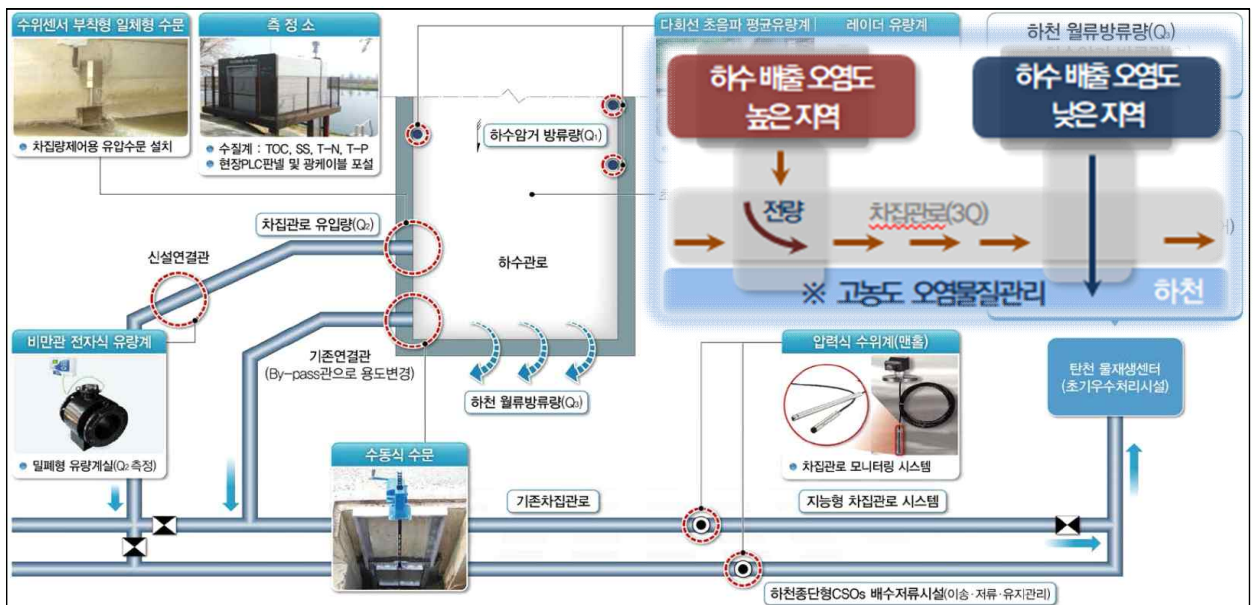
수위센서 부착형 일체형 수문

● 차집량제어용 유압수문 설치

측 정 소

● 수질계 : TOC, SS, T-N, T-P
● 현장PLC판넬 및 광케이블 포설

다회선 초음파 평균유량계

레이더 유량계

하천 월류방류량($Q_3$)

하수 배출 오염도 높은 지역

하수 배출 오염도 낮은 지역

전량

차집관로(3Q)

※ 고농도 오염물질관리

하천

하수암거 방류량($Q_1$)

차집관로 유입량($Q_2$)

신설연결관

하수관로

비만관 전자식 유량계

● 밀폐형 유량계실($Q_2$ 측정)

기존연결관 (By-pass관으로 용도변경)

하천 월류방류량($Q_3$)

압력식 수위계(맨홀)

● 차집관로 모니터링 시스템

탄천 물재생센터 (초기우수처리시설)

수동식 수문

기존차집관로

지능형 차집관로 시스템

하천종단형CSOs 배수저류시설(이송·저류·유지관리)